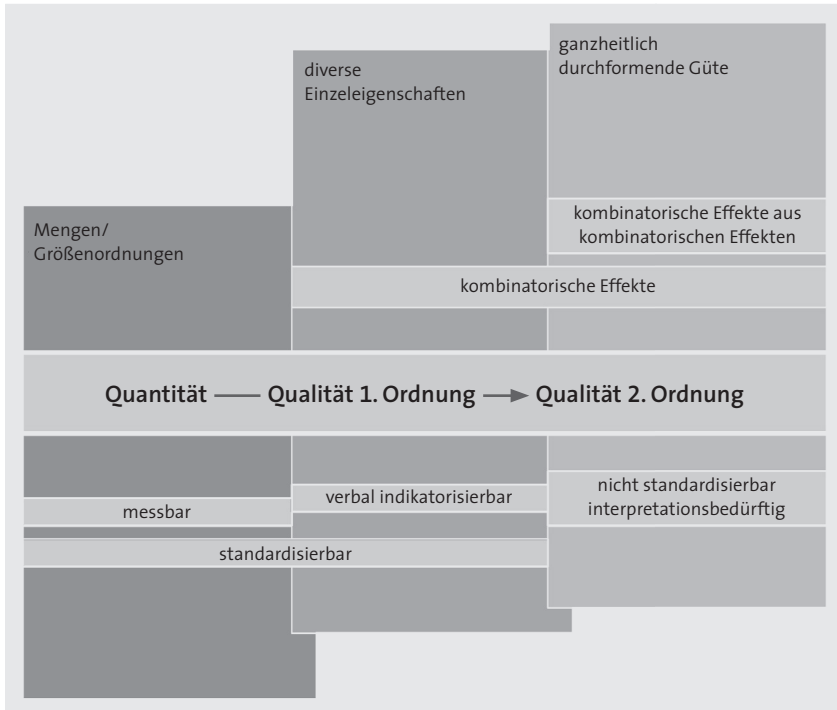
diverse Einzeleigenschaften

ganzheitlich durchformende Güte

Mengen/ Größenordnungen

kombinatorische Effekte aus kombinatorischen Effekten

kombinatorische Effekte

Quantität —— Qualität 1. Ordnung → Qualität 2. Ordnung

messbar

verbal indikatorisierbar

nicht standardisierbar interpretationsbedürftig

standardisierbar